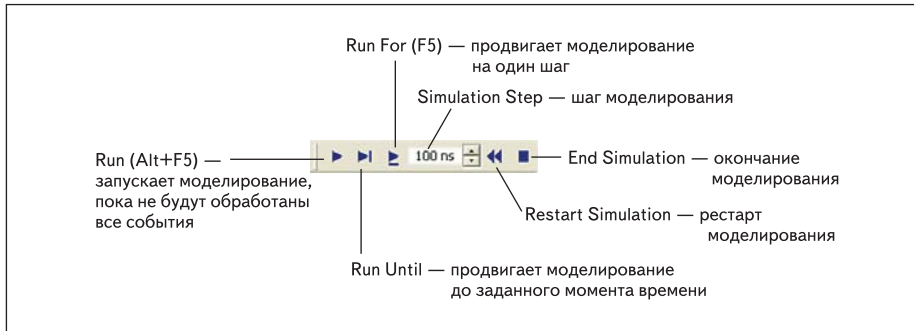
Run For (F5) — продвигает моделирование на один шаг

Simulation Step — шаг моделирования

Run (Alt+F5) — запускает моделирование, пока не будут обработаны все события

100 ns

End Simulation — окончание моделирования

Restart Simulation — рестарт моделирования

Run Until — продвигает моделирование до заданного момента времени